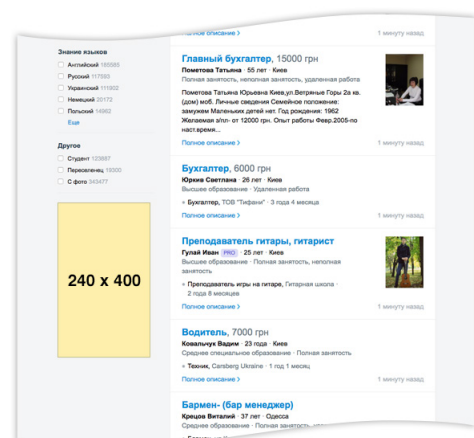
Знание языков
Английский 185585
Русский 117593
Украинский 111802
Немецкий 20172
Польский 14862
Еще

Другое
Студент 123887
Переселенец 18300
С фото 343477

240 x 400

Полное описание › 1 минуту назад

Главный бухгалтер, 15000 грн
Пометова Татьяна · 55 лет · Киев
Полная занятость, неполная занятость, удаленная работа
Пометова Татьяна Киев,ул.Ветряные Горы 2а кв.(дом) моб. Личные сведения Семейное положение: замужем Маленьких детей нет. Год рождения: 1962 Желаемая з/пл- от 12000 грн. Опыт работы Февр.2005-по наст.время...
Полное описание › 1 минуту назад

Бухгалтер, 6000 грн
Юркив Светлана · 26 лет · Киев
Высшее образование · Удаленная работа
• Бухгалтер, ТОВ "Тифани" · 3 года 4 месяца
Полное описание › 1 минуту назад

Преподаватель гитары, гитарист
Гулай Иван PRO · 25 лет · Киев
Полная занятость, неполная занятость
• Преподаватель игры на гитаре, Гитарная школа · 2 года 8 месяцев
Полное описание › 1 минуту назад

Водитель, 7000 грн
Ковальчук Вадим · 23 года · Киев
Среднее специальное образование · Полная занятость
• Техник, Carsberg Ukraine · 1 год
Полное описание › 1 минуту назад

Бармен- (бар менеджер)
Крецов Виталий · 37 лет · Одесса
Среднее образование · Полная занятость, неполная занятость